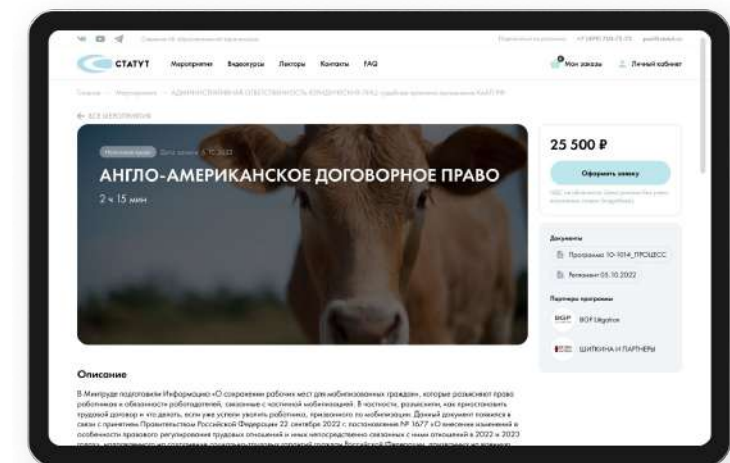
Сервисы об образовательной организации

СТАТУТ Мероприятия Видеокурсы Лекторы Контакты FAQ

Мои заказы Личный кабинет

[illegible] — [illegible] — АДМИНИСТРАТИВНАЯ ОТВЕТСТВЕННОСТЬ ЮРИДИЧЕСКИХ ЛИЦ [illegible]

← ВСЕ МЕРОПРИЯТИЯ

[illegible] Дата записи 6.10.2022

АНГЛО-АМЕРИКАНСКОЕ ДОГОВОРНОЕ ПРАВО

2 ч 15 мин

25 500 ₽

Оформить заявку

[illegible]

Документы

Программа 10-1014_ПРОЦЕСС

Регламент 05.10.2022

Партнеры программы

BGP Litigation

ШИТКИНА И ПАРТНЕРЫ

Описание

В Минтруде подготовили Информацию «О сохранении рабочих мест для мобилизованных граждан», которые разъясняют права работников и обязанности работодателей, связанные с частичной мобилизацией. В частности, разъясняли, как приостановить трудовой договор и что делать, если уже успели уволить работника, призванного по мобилизации. Данный документ появился в связи с принятием Правительством Российской Федерации 22 сентября 2022 г. постановления № 1677 «О внесении изменений в особенности правового регулирования трудовых отношений и иных непосредственно связанных с ними отношений в 2022 и 2023 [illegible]